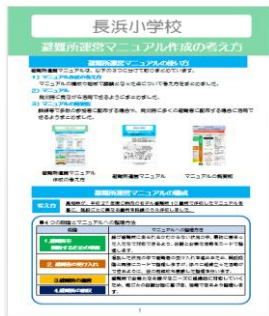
長浜小学校

避難所運営マニュアル作成の考え方

避難所運営マニュアルの使い方

避難所運営マニュアルは、以下のように分けて取り扱っています。

1）マニュアル作成の考え方

マニュアルの構成や組織で議論となった点について考え方をまとめました。

2）マニュアル

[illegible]

3）マニュアル掲示板

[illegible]

避難所運営マニュアル作成の考え方　避難所運営マニュアル　マニュアルの掲示板

避難所運営マニュアルの構成

構成

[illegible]

●4つの段階ごとのマニュアルの整理

| 段階 | マニュアルの整理方法 |
|---|---|
| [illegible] | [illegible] |
| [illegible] | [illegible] |
| 3.避難所の運営 | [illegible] |
| 4.避難所の撤収 | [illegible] |

1